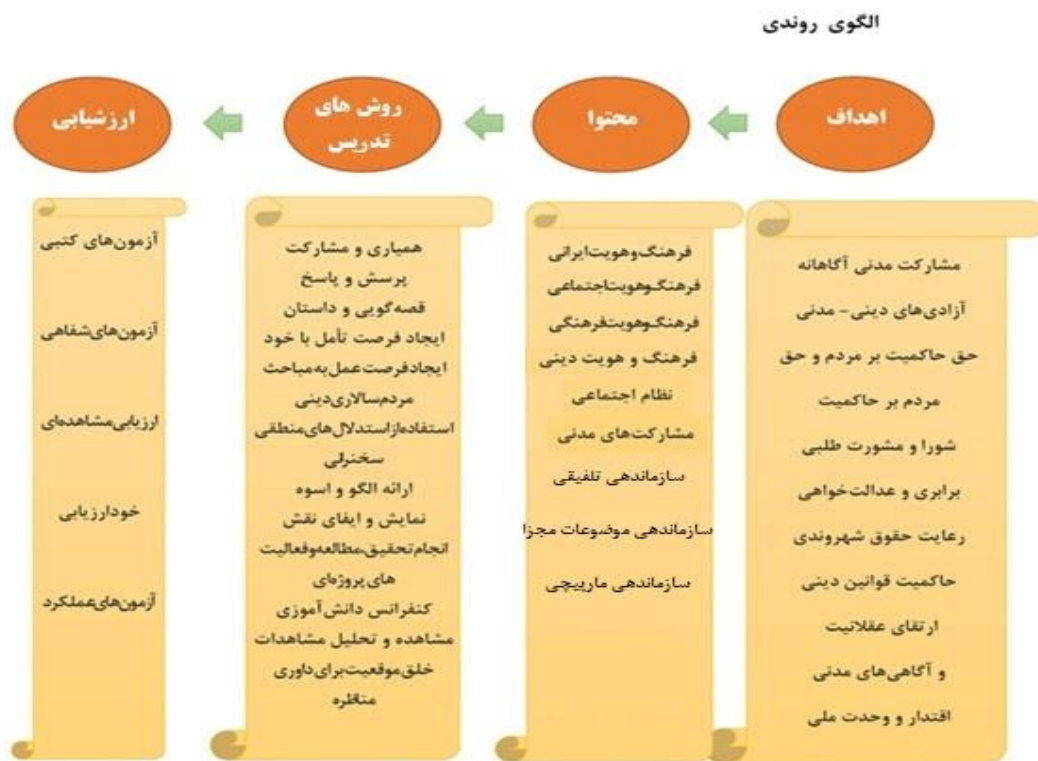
الگوی روندی

اهداف

محتوا

روش های تدریس

ارزشیابی

مشارکت مدنی آگاهانه
آزادی‌های دینی- مدنی
حق حاکمیت بر مردم و حق
مردم بر حاکمیت
شورا و مشورت طلبی
برابری و عدالت‌خواهی
رعایت حقوق شهروندی
حاکمیت قوانین دینی
ارتقای عقلانیت
و آگاهی‌های مدنی
اقتدار و وحدت ملی

فرهنگ‌وهویت‌ایرانی
فرهنگ‌وهویت‌اجتماعی
فرهنگ‌وهویت‌فرهنگی
فرهنگ و هویت دینی
نظام اجتماعی
مشارکت‌های مدنی
سازماندهی تلفیقی
سازماندهی موضوعات مجزا
سازماندهی مارپیچی

همیاری و مشارکت
پرسش و پاسخ
قصه‌گویی و داستان
ایجاد فرصت تأمل با خود
ایجادفرصت‌عمل‌به‌مباحث
مردم‌سالاری‌دینی
استفاده‌ازاستدلال‌های‌منطقی
سخنرانی
ارائه الگو و اسوه
نمایش و ایفای نقش
انجام‌تحقیق،مطالعه‌وفعالیت
های پروژه‌ای
کنفرانس دانش‌آموزی
مشاهده و تحلیل مشاهدات
خلق‌موقعیت‌برای‌داوری
مناظره

آزمون‌های کتبی
آزمون‌های‌شفاهی
ارزیابی‌مشاهده‌ای
خودارزیابی
آزمون‌های‌عملکرد